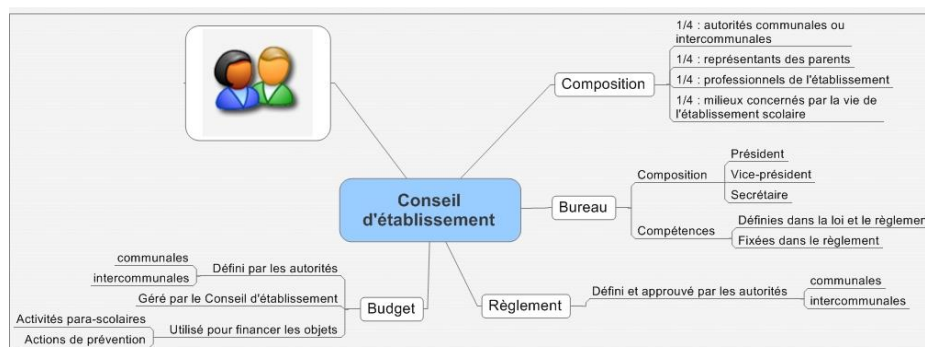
Conseil d'établissement

Composition
1/4 : autorités communales ou intercommunales
1/4 : représentants des parents
1/4 : professionnels de l'établissement
1/4 : milieux concernés par la vie de l'établissement scolaire

Bureau
Composition
Président
Vice-président
Secrétaire
Compétences
Définies dans la loi et le règlemer
Fixées dans le règlement

Règlement
Défini et approuvé par les autorités
communales
intercommunales

Budget
Défini par les autorités
communales
intercommunales
Géré par le Conseil d'établissement
Utilisé pour financer les objets
Activités para-scolaires
Actions de prévention